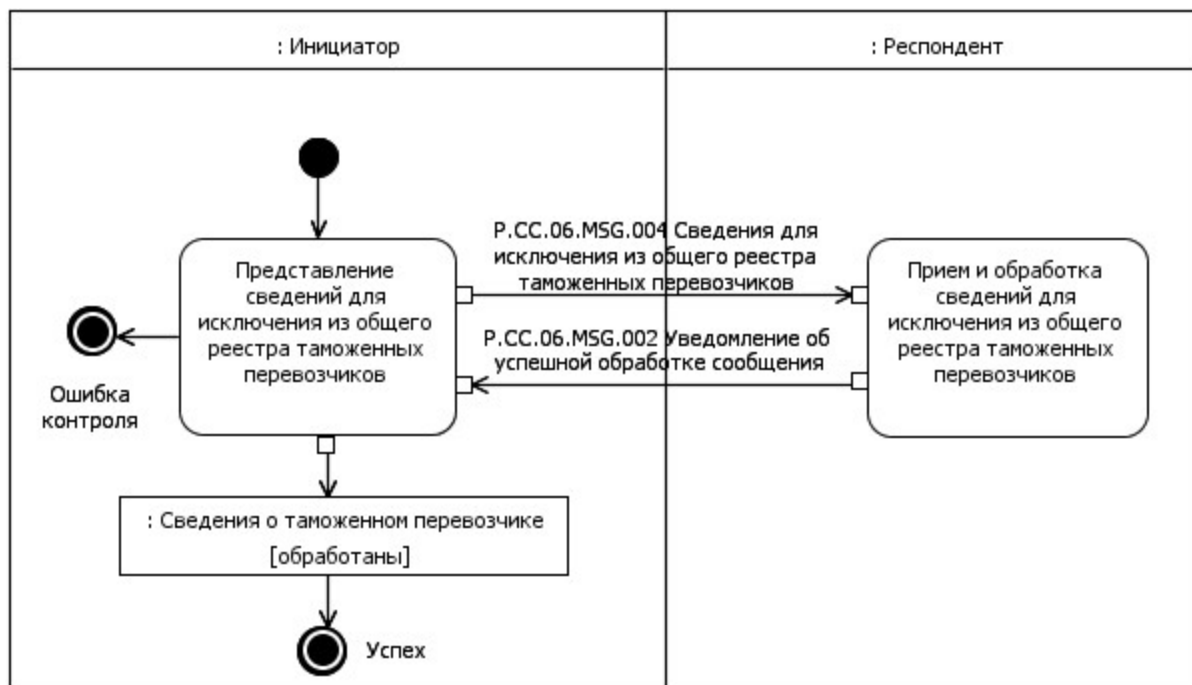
: Инициатор

: Респондент

Представление сведений для исключения из общего реестра таможенных перевозчиков

P.CC.06.MSG.004 Сведения для исключения из общего реестра таможенных перевозчиков

Прием и обработка сведений для исключения из общего реестра таможенных перевозчиков

P.CC.06.MSG.002 Уведомление об успешной обработке сообщения

Ошибка контроля

: Сведения о таможенном перевозчике
[обработаны]

Успех